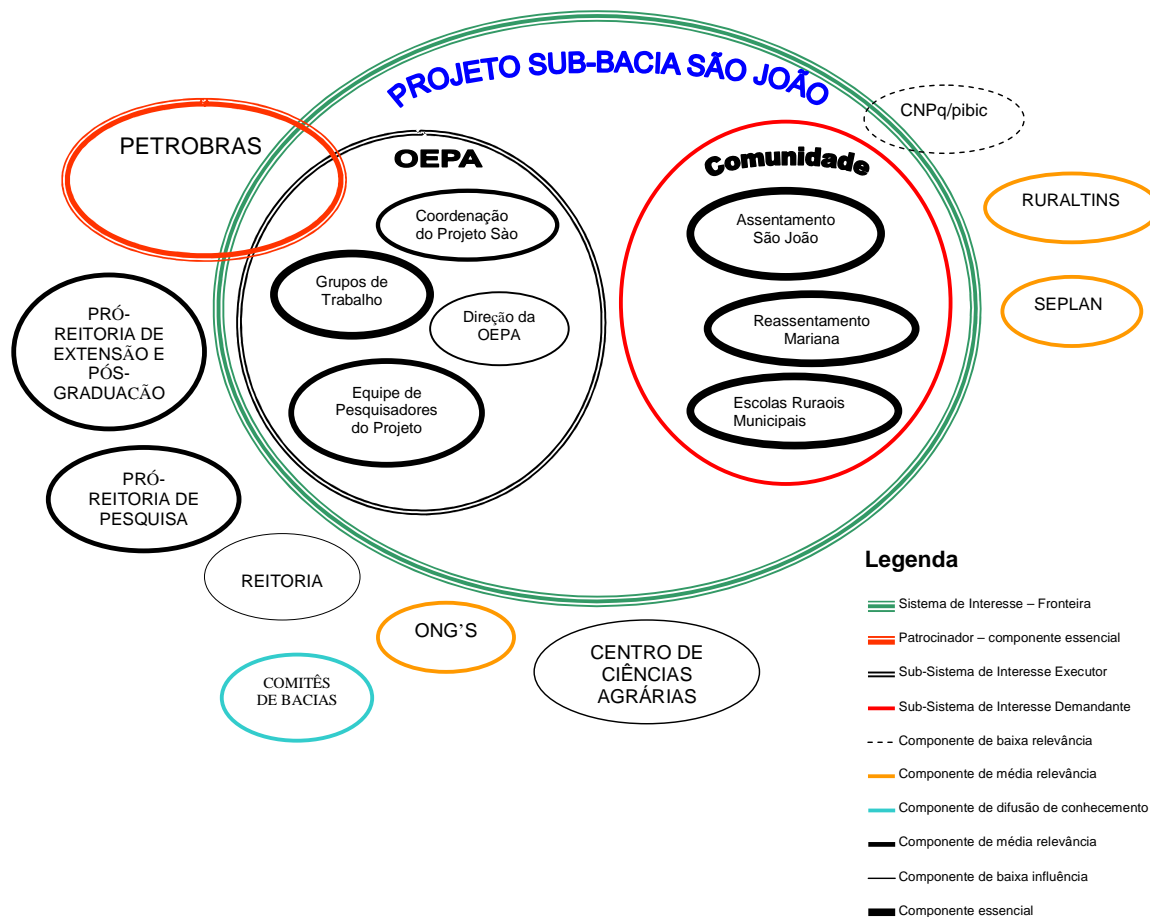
PROJETO SUB-BACIA SÃO JOÃO

CNPq/pibic

PETROBRAS

OEPA

Comunidade

RURALTINS

Coordenação do Projeto Sào

Assentamento São João

Grupos de Trabalho

Direção da OEPA

SEPLAN

PRÓ-REITORIA DE EXTENSÃO E PÓS-GRADUACÃO

Reassentamento Mariana

Equipe de Pesquisadores do Projeto

Escolas Ruraois Municipais

PRÓ-REITORIA DE PESQUISA

REITORIA

Legenda

Sistema de Interesse – Fronteira

Patrocinador – componente essencial

Sub-Sistema de Interesse Executor

Sub-Sistema de Interesse Demandante

Componente de baixa relevância

Componente de média relevância

Componente de difusão de conhecemento

Componente de média relevância

Componente de baixa influência

Componente essencial

ONG'S

CENTRO DE CIÊNCIAS AGRÁRIAS

COMITÊS DE BACIAS